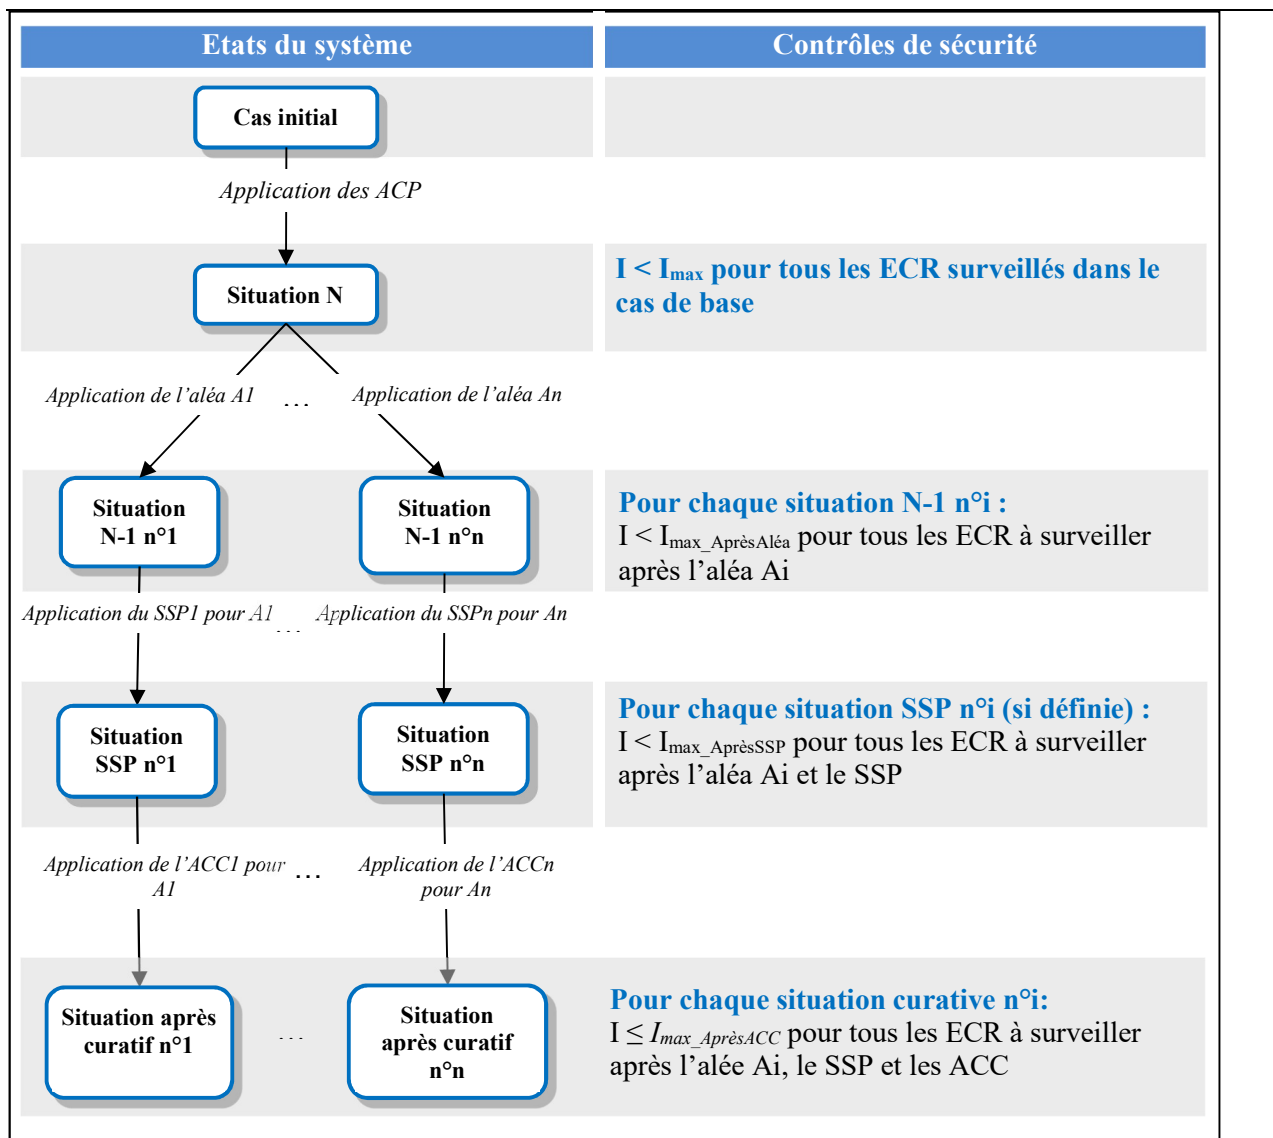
Etats du système

Contrôles de sécurité

Cas initial

Application des ACP

Situation N

I < $I_{max}$ pour tous les ECR surveillés dans le cas de base

Application de l'aléa A1 … Application de l'aléa An

Situation N-1 n°1

Situation N-1 n°n

Pour chaque situation N-1 n°i :
I < $I_{max\_AprèsAléa}$ pour tous les ECR à surveiller après l'aléa Ai

Application du SSP1 pour A1 … Application du SSPn pour An

Situation SSP n°1

Situation SSP n°n

Pour chaque situation SSP n°i (si définie) :
I < $I_{max\_AprèsSSP}$ pour tous les ECR à surveiller après l'aléa Ai et le SSP

Application de l'ACC1 pour A1 … Application de l'ACCn pour An

Situation après curatif n°1

…

Situation après curatif n°n

Pour chaque situation curative n°i:
I ≤ $I_{max\_AprèsACC}$ pour tous les ECR à surveiller après l'alée Ai, le SSP et les ACC